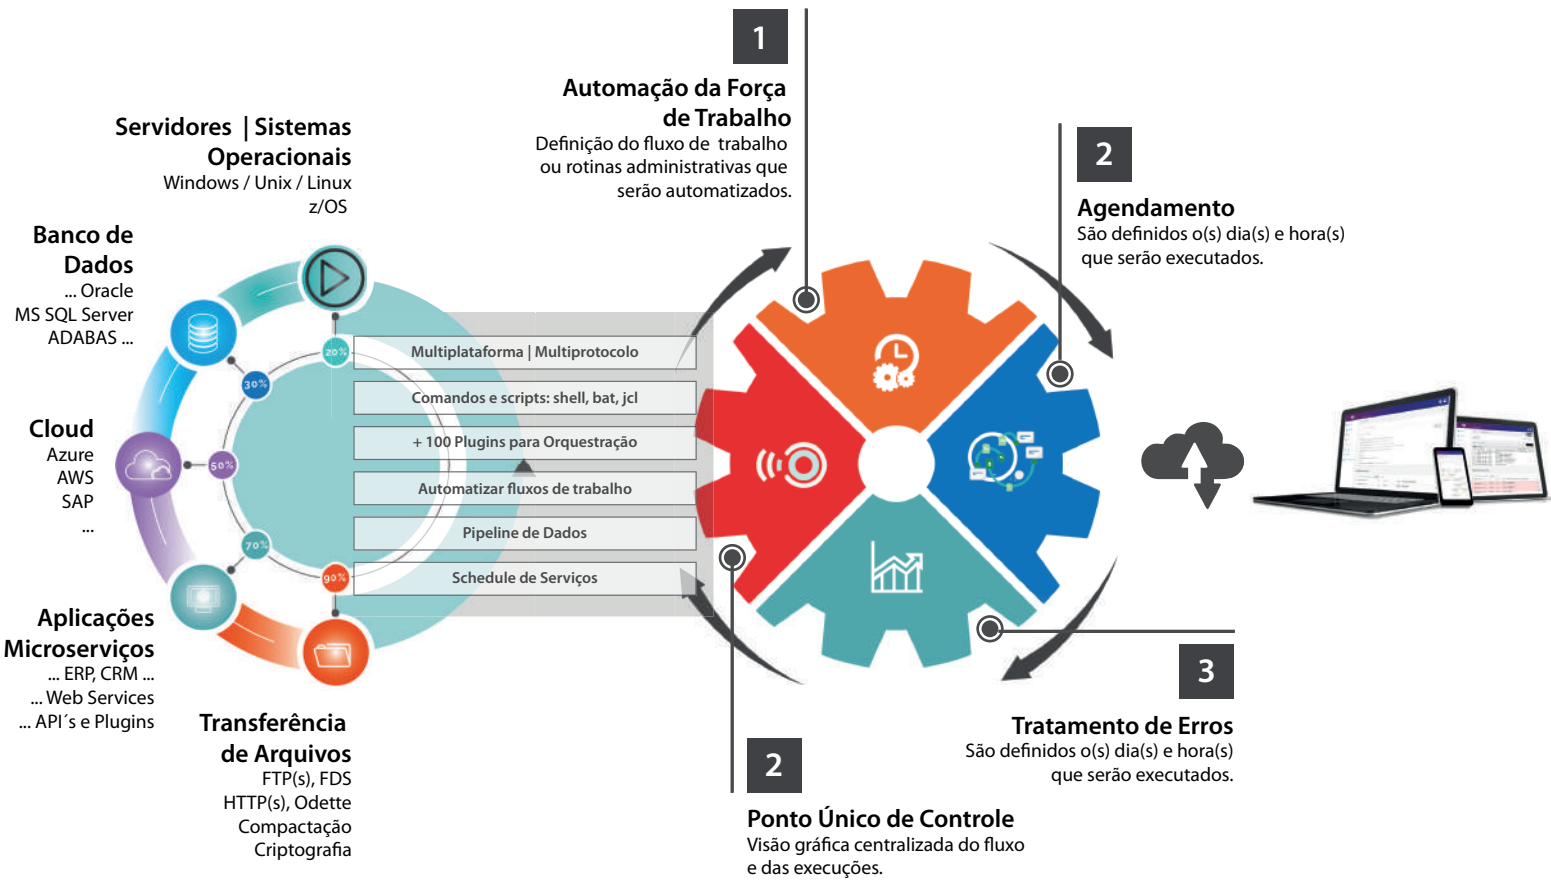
1

Automação da Força de Trabalho
Definição do fluxo de trabalho ou rotinas administrativas que serão automatizados.

Servidores | Sistemas Operacionais
Windows / Unix / Linux
z/OS

2

Agendamento
São definidos o(s) dia(s) e hora(s) que serão executados.

Banco de Dados
... Oracle
MS SQL Server
ADABAS ...

Cloud
Azure
AWS
SAP
...

20%
30%
50%
70%
90%

Multiplataforma | Multiprotocolo
Comandos e scripts: shell, bat, jcl
+ 100 Plugins para Orquestração
Automatizar fluxos de trabalho
Pipeline de Dados
Schedule de Serviços

Aplicações Microserviços
... ERP, CRM ...
... Web Services
... API´s e Plugins

Transferência de Arquivos
FTP(s), FDS
HTTP(s), Odette
Compactação
Criptografia

3

Tratamento de Erros
São definidos o(s) dia(s) e hora(s) que serão executados.

2

Ponto Único de Controle
Visão gráfica centralizada do fluxo e das execuções.